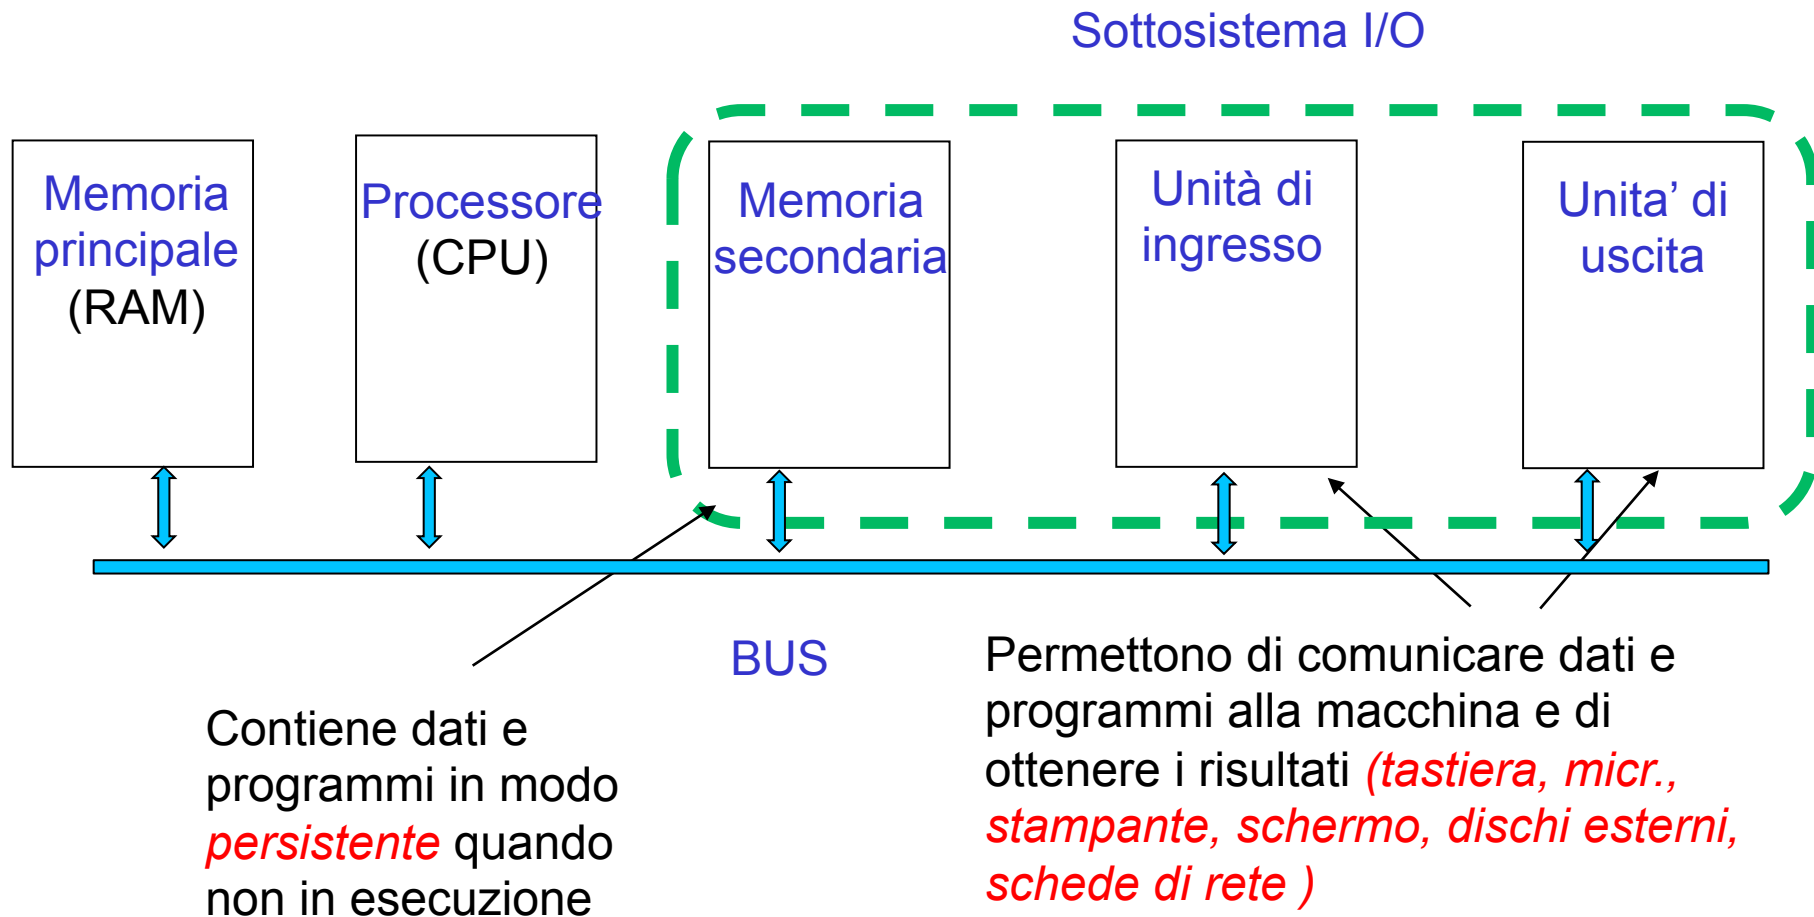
Sottosistema I/O

Memoria principale (RAM)

Processore (CPU)

Memoria secondaria

Unità di ingresso

Unita' di uscita

BUS

Contiene dati e programmi in modo persistente quando non in esecuzione

Permettono di comunicare dati e programmi alla macchina e di ottenere i risultati (tastiera, micr., stampante, schermo, dischi esterni, schede di rete )